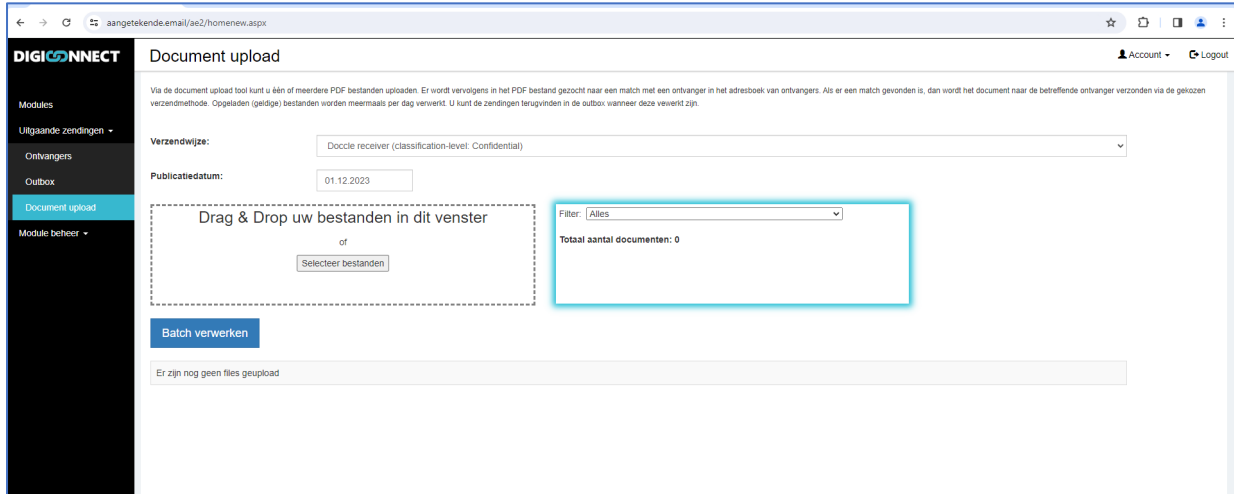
aangetekende.email/ae2/homenew.aspx

DIGICONNECT

Document upload

Account ▾ Logout

Via de document upload tool kunt u één of meerdere PDF bestanden uploaden. Er wordt vervolgens in het PDF bestand gezocht naar een match met een ontvanger in het adresboek van ontvangers. Als er een match gevonden is, dan wordt het document naar de betreffende ontvanger verzonden via de gekozen verzendmethode. Opgeladen (geldige) bestanden worden meermaals per dag verwerkt. U kunt de zendingen terugvinden in de outbox wanneer deze verwerkt zijn.

Modules

Uitgaande zendingen ▾

Ontvangers

Outbox

Document upload

Module beheer ▾

Verzendwijze:

Doccle receiver (classification-level: Confidential)

Publicatiedatum:

01.12.2023

Drag & Drop uw bestanden in dit venster

of

Selecteer bestanden

Filter: Alles

Totaal aantal documenten: 0

Batch verwerken

Er zijn nog geen files geupload